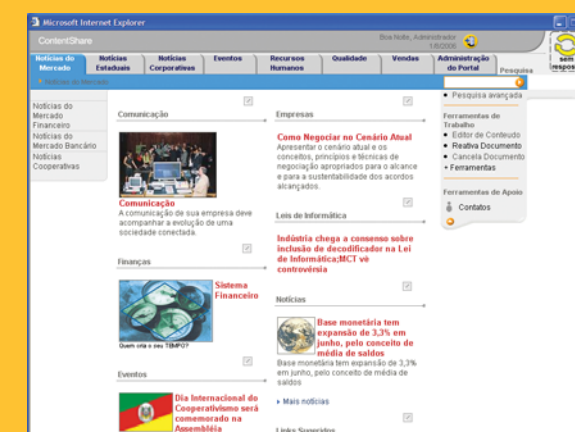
Microsoft Internet Explorer

ContentShare

Boa Noite, Administrador
1/8/2006

Notícias do Mercado | Notícias Estaduais | Notícias Corporativas | Eventos | Recursos Humanos | Qualidade | Vendas | Administração do Portal | Pesquisa

sem respos

» Notícias do Mercado

Notícias do Mercado Financeiro
Notícias do Mercado Bancário
Notícias Cooperativas

Comunicação

Comunicação
A comunicação de sua empresa deve acompanhar a evolução de uma sociedade conectada.

Finanças

Sistema Financeiro

Quem cria o seu TEMPO?

Eventos

Dia Internacional do Cooperativismo será comemorado na Assembléia

Empresas

Como Negociar no Cenário Atual
Apresentar o cenário atual e os conceitos, princípios e técnicas de negociação apropriados para o alcance e para a sustentabilidade dos acordos alcançados.

Leis de Informática

Indústria chega a consenso sobre inclusão de decodificador na Lei de Informática;MCT vê controvérsia

Notícias

Base monetária tem expansão de 3,3% em junho, pelo conceito de média de saldos
Base monetária tem expansão de 3,3% em junho, pelo conceito de média de saldos

» Mais notícias

Links Sugeridos

» Pesquisa avançada

Ferramentas de Trabalho
• Editor de Conteudo
• Reativa Documento
• Cancela Documento
• Ferramentas

Ferramentas de Apoio
Contatos